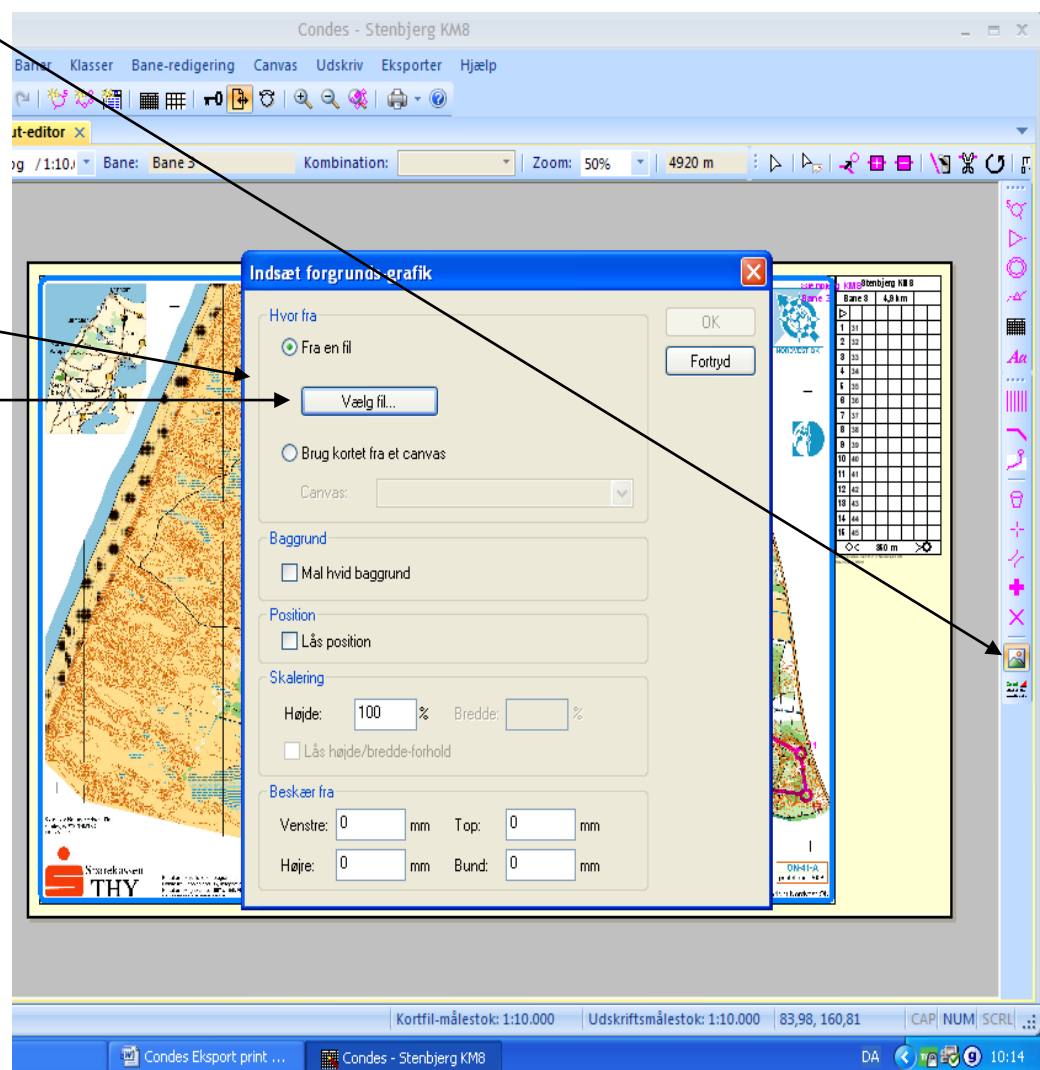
Condes - Stenbjerg KM8

Baner Klasser Bane-redigering Canvas Udskriv Eksporter Hjælp

ut-editor ×

og /1:10. Bane: Bane 3 Kombination: Zoom: 50% 4920 m

Indsæt forgrunds-grafik

Hvor fra

Fra en fil

Vælg fil...

Brug kortet fra et canvas

Canvas:

OK

Fortryd

Baggrund

Mal hvid baggrund

Position

Lås position

Skalering

Højde: 100 % Bredde: %

Lås højde/bredde-forhold

Beskær fra

Venstre: 0 mm Top: 0 mm

Højre: 0 mm Bund: 0 mm

Stenbjerg KM8

| Bane 3 | 4,9 km |
|---|---|
| 1 | 31 |
| 2 | 32 |
| 3 | 33 |
| 4 | 34 |
| 5 | 35 |
| 6 | 36 |
| 7 | 37 |
| 8 | 38 |
| 9 | 39 |
| 10 | 40 |
| 11 | 41 |
| 12 | 42 |
| 13 | 43 |
| 14 | 44 |
| 15 | 45 |
| | 360 m |

Sparekassen THY

Kortfil-målestok: 1:10.000 Udskriftsmålestok: 1:10.000 83,98, 160,81 CAP NUM SCRL

Condes Eksport print ... Condes - Stenbjerg KM8 DA 10:14